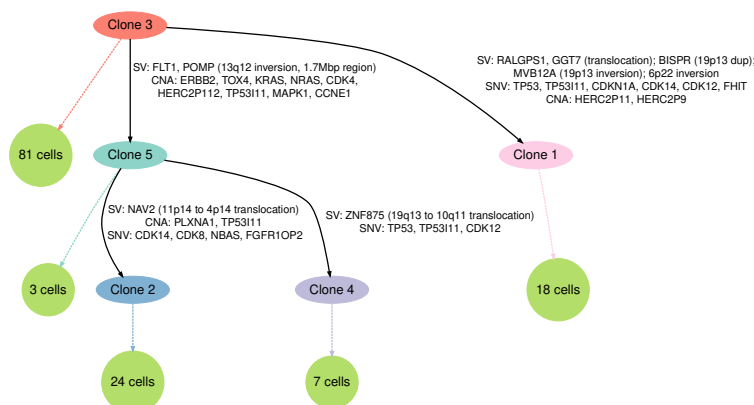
Clone 3

SV: FLT1, POMP (13q12 inversion, 1.7Mbp region)
CNA: ERBB2, TOX4, KRAS, NRAS, CDK4, HERC2P112, TP53I11, MAPK1, CCNE1

SV: RALGPS1, GGT7 (translocation); BISPR (19p13 dup); MVB12A (19p13 inversion); 6p22 inversion
SNV: TP53, TP53I11, CDKN1A, CDK14, CDK12, FHIT
CNA: HERC2P11, HERC2P9

81 cells

Clone 5

Clone 1

SV: NAV2 (11p14 to 4p14 translocation)
CNA: PLXNA1, TP53I11
SNV: CDK14, CDK8, NBAS, FGFR1OP2

SV: ZNF875 (19q13 to 10q11 translocation)
SNV: TP53, TP53I11, CDK12

3 cells

Clone 2

Clone 4

18 cells

24 cells

7 cells